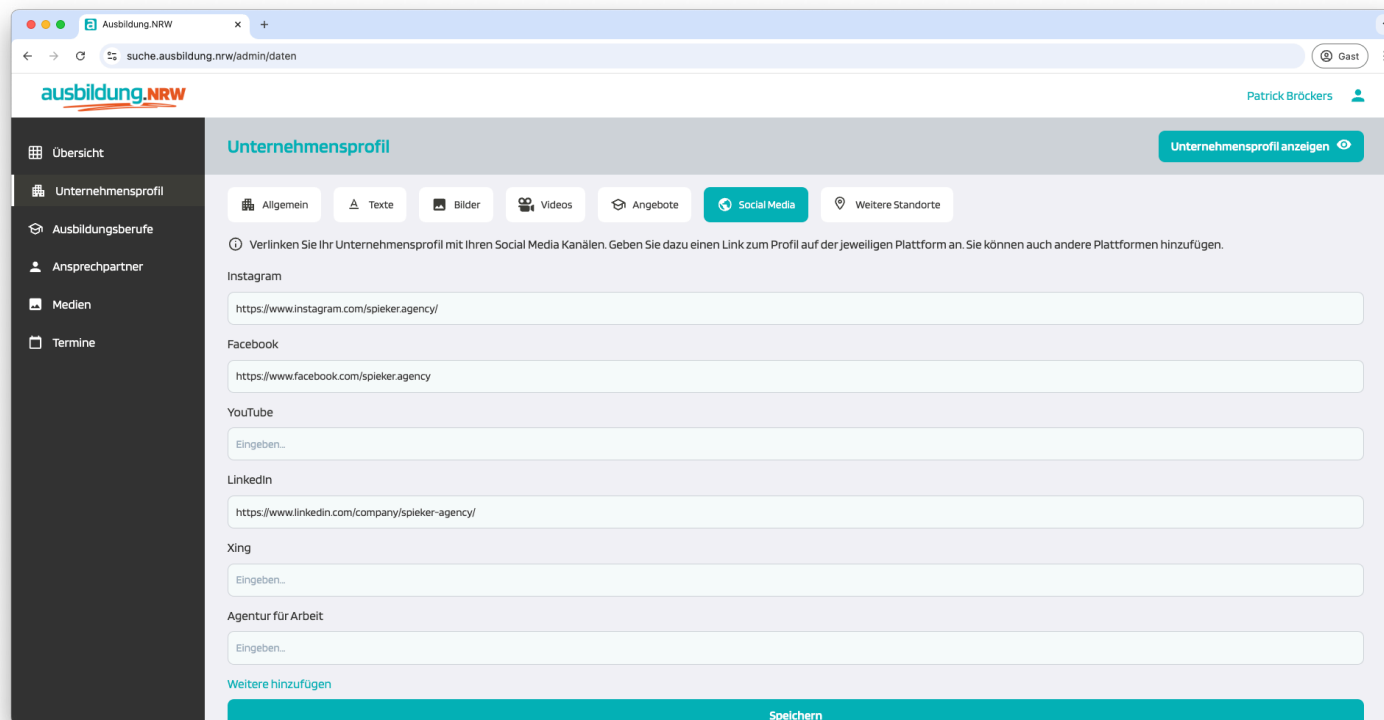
Ausbildung.NRW ×
+
suche.ausbildung.nrw/admin/daten
Gast

ausbildung.NRW
Patrick Bröckers

Übersicht
Unternehmensprofil
Ausbildungsberufe
Ansprechpartner
Medien
Termine

Unternehmensprofil
Unternehmensprofil anzeigen

Allgemein
Texte
Bilder
Videos
Angebote
Social Media
Weitere Standorte

Verlinken Sie Ihr Unternehmensprofil mit Ihren Social Media Kanälen. Geben Sie dazu einen Link zum Profil auf der jeweiligen Plattform an. Sie können auch andere Plattformen hinzufügen.

Instagram
https://www.instagram.com/spieker.agency/

Facebook
https://www.facebook.com/spieker.agency

YouTube
Eingeben...

LinkedIn
https://www.linkedin.com/company/spieker-agency/

Xing
Eingeben...

Agentur für Arbeit
Eingeben...

Weitere hinzufügen

Speichern